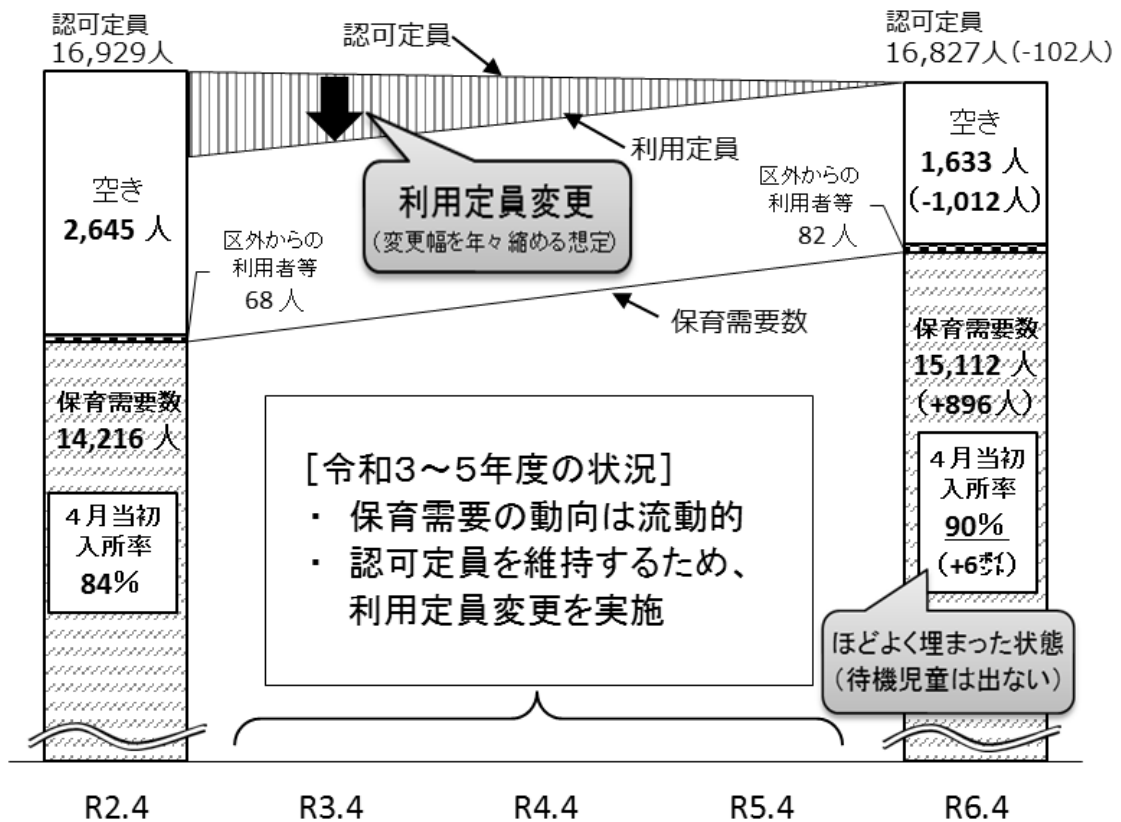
認可定員
16,929人

認可定員

認可定員
16,827人(-102人)

利用定員

空き
2,645 人

利用定員変更
(変更幅を年々縮める想定)

空き
1,633 人
(-1,012人)

区外からの
利用者等
82 人

区外からの
利用者等
68 人

保育需要数

保育需要数
15,112 人
(+896人)

保育需要数
14,216 人

[令和3～5年度の状況]
・ 保育需要の動向は流動的
・ 認可定員を維持するため、利用定員変更を実施

4月当初
入所率
84%

4月当初
入所率
90%
(+6ポイント)

ほどよく埋まった状態
(待機児童は出ない)

R2.4
R3.4
R4.4
R5.4
R6.4